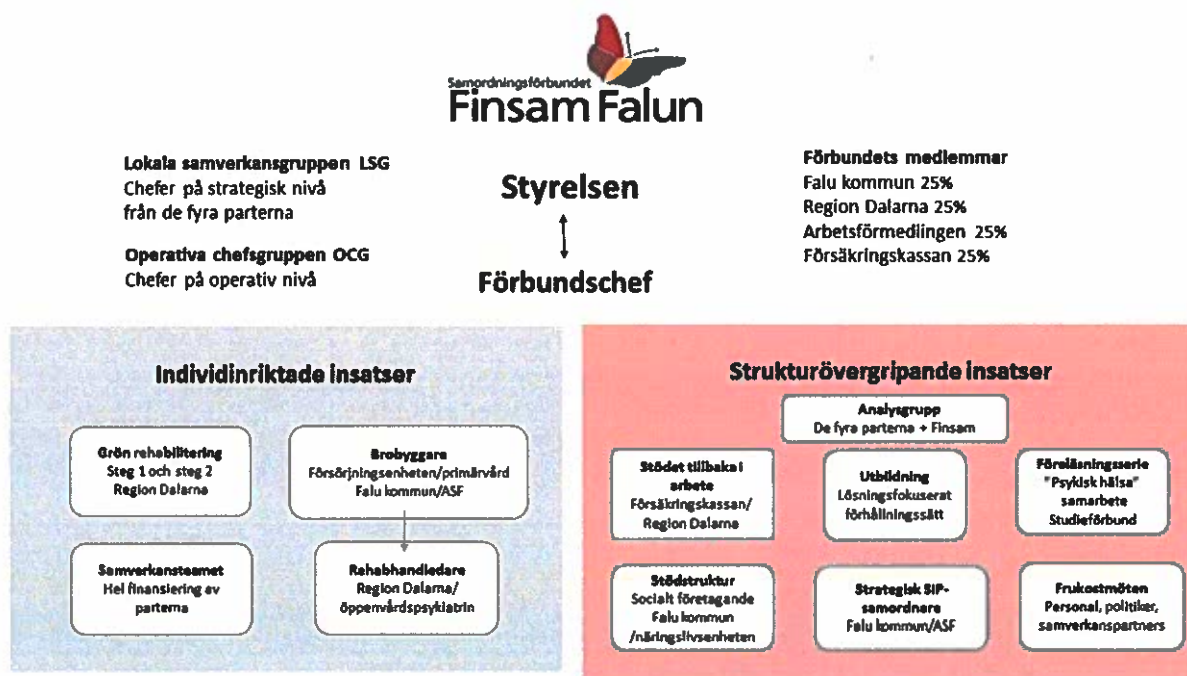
Samordningsförbundet
Finsam Falun

Lokala samverkansgruppen LSG
Chefer på strategisk nivå från de fyra parterna

Operativa chefsgruppen OCG
Chefer på operativ nivå

Styrelsen

Förbundschef

Förbundets medlemmar
Falu kommun 25%
Region Dalarna 25%
Arbetsförmedlingen 25%
Försäkringskassan 25%

Individinriktade insatser

Grön rehabilitering
Steg 1 och steg 2
Region Dalarna

Brobyggare
Försörjningsenheten/primärvård
Falu kommun/ASF

Samverkansteamet
Hel finansiering av parterna

Rehabhandledare
Region Dalarna/
öppenvårdspsykiatrin

Strukturövergripande insatser

Analysgrupp
De fyra parterna + Finsam

Stödet tillbaka i arbete
Försäkringskassan/
Region Dalarna

Utbildning
Lösningsfokuserat förhållningssätt

Föreläsningsserie "Psykisk hälsa" samarbete Studieförbund

Stödstruktur
Socialt företagande
Falu kommun
/näringslivsenheten

Strategisk SIP-samordnare
Falu kommun/ASF

Frukostmöten
Personal, politiker, samverkanspartners